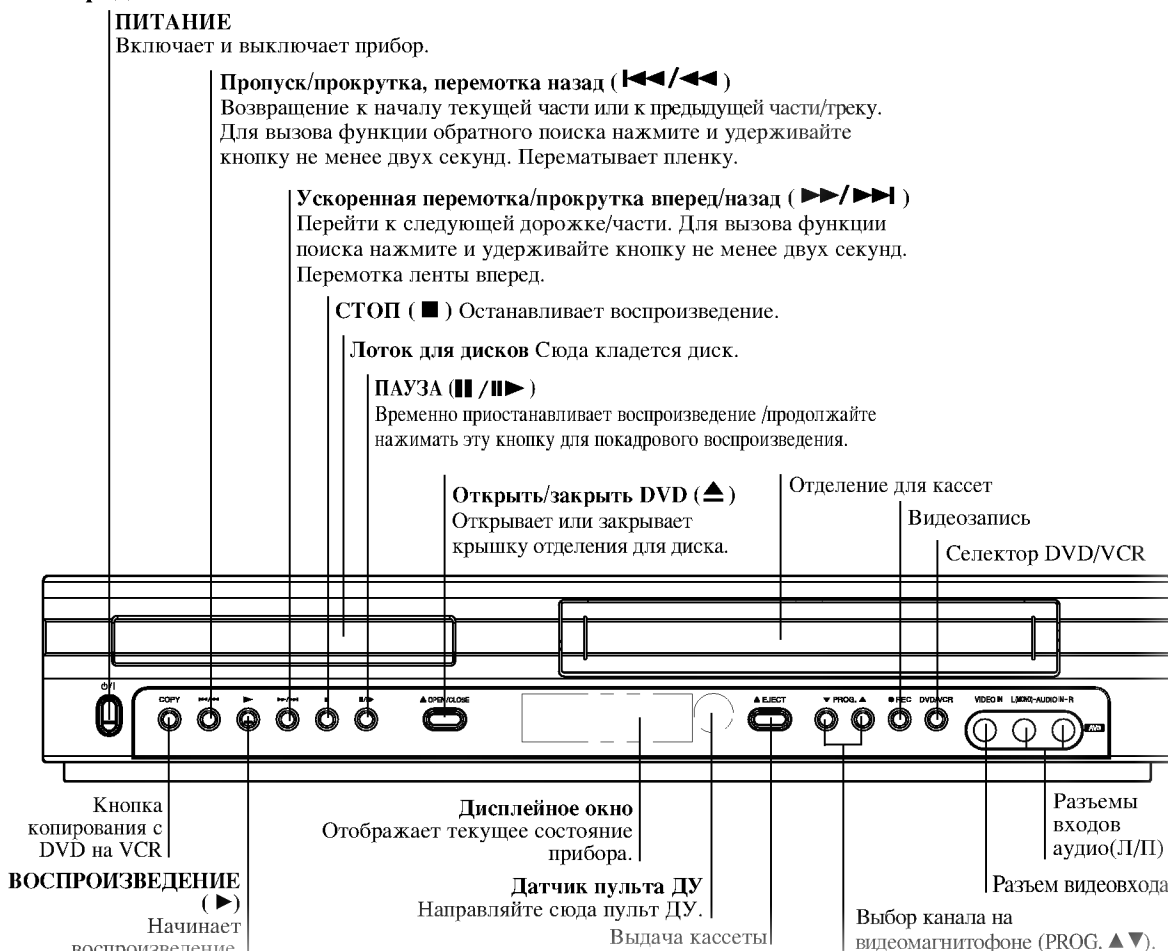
ПИТАНИЕ
Включает и выключает прибор.

Пропуск/прокрутка, перемотка назад ( ⏮/◀◀ )
Возвращение к началу текущей части или к предыдущей части/треку. Для вызова функции обратного поиска нажмите и удерживайте кнопку не менее двух секунд. Перематывает пленку.

Ускоренная перемотка/прокрутка вперед/назад ( ▶▶/⏭ )
Перейти к следующей дорожке/части. Для вызова функции поиска нажмите и удерживайте кнопку не менее двух секунд. Перемотка ленты вперед.

СТОП ( ■ ) Останавливает воспроизведение.

Лоток для дисков Сюда кладется диск.

ПАУЗА (❚❚ /❚❚▶ )
Временно приостанавливает воспроизведение /продолжайте нажимать эту кнопку для покадрового воспроизведения.

Открыть/закрыть DVD (⏏)
Открывает или закрывает крышку отделения для диска.

Отделение для кассет

Видеозапись

Селектор DVD/VCR

COPY
⏮/◀◀
▶
▶▶/⏭
■
❚❚/▶
▲ OPEN/CLOSE
▲ EJECT
▼ PROG. ▲
● REC
DVD/VCR
VIDEO IN
L(MONO)-AUDIO IN-R
AV3

Кнопка копирования с DVD на VCR

ВОСПРОИЗВЕДЕНИЕ ( ▶)
Начинает воспроизведение

Дисплейное окно
Отображает текущее состояние прибора.

Датчик пульта ДУ
Направляйте сюда пульт ДУ.

Выдача кассеты

Выбор канала на видеомагнитофоне (PROG. ▲▼).

Разъемы входов аудио(Л/П)

Разъем видеовхода